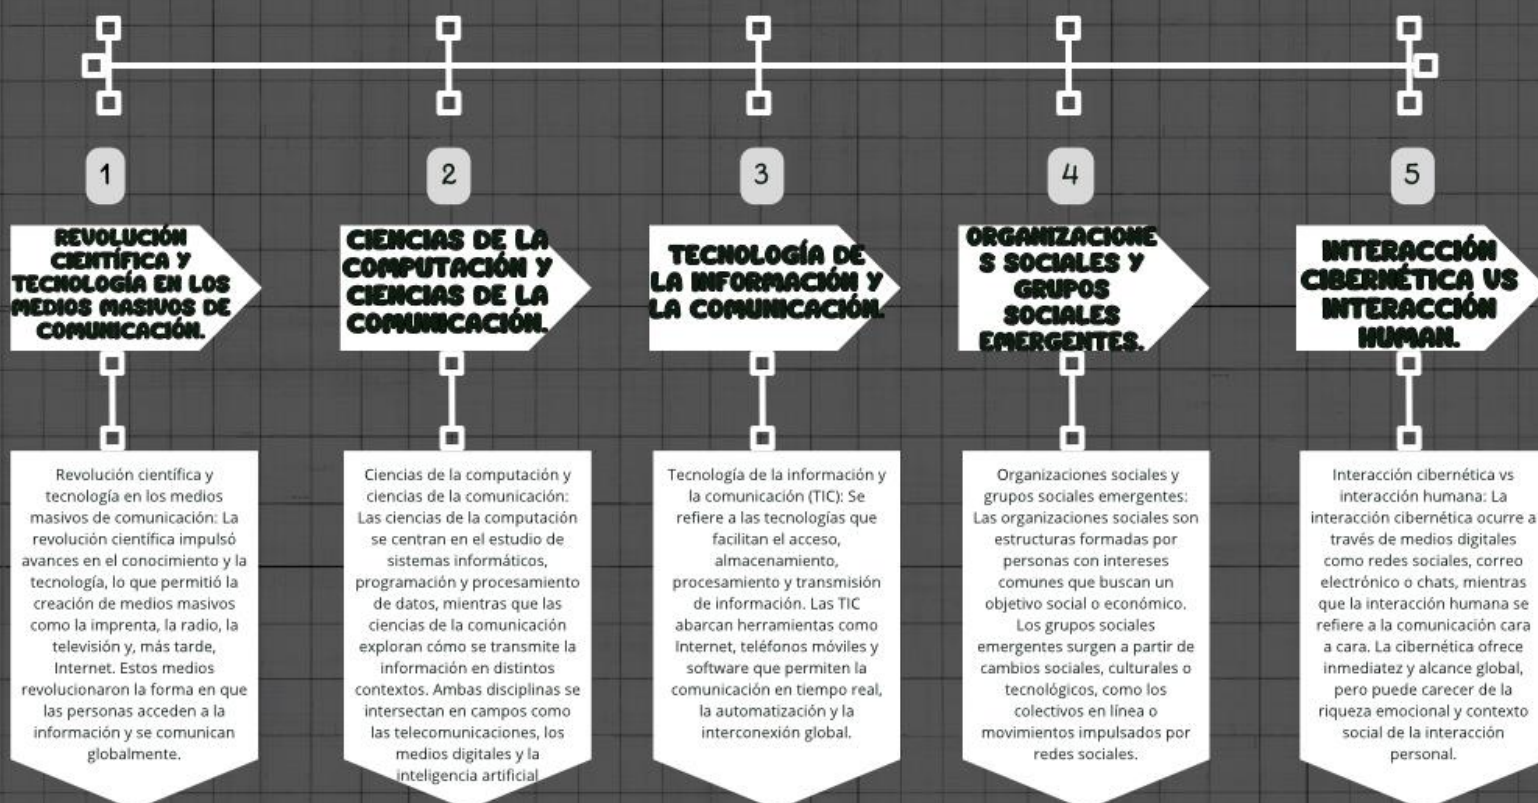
1

REVOLUCIÓN CIENTÍFICA Y TECNOLOGÍA EN LOS MEDIOS MASIVOS DE COMUNICACIÓN.

Revolución científica y tecnología en los medios masivos de comunicación: La revolución científica impulsó avances en el conocimiento y la tecnología, lo que permitió la creación de medios masivos como la imprenta, la radio, la televisión y, más tarde, Internet. Estos medios revolucionaron la forma en que las personas acceden a la información y se comunican globalmente.

2

CIENCIAS DE LA COMPUTACIÓN Y CIENCIAS DE LA COMUNICACIÓN.

Ciencias de la computación y ciencias de la comunicación: Las ciencias de la computación se centran en el estudio de sistemas informáticos, programación y procesamiento de datos, mientras que las ciencias de la comunicación exploran cómo se transmite la información en distintos contextos. Ambas disciplinas se intersectan en campos como las telecomunicaciones, los medios digitales y la inteligencia artificial

3

TECNOLOGÍA DE LA INFORMACIÓN Y LA COMUNICACIÓN.

Tecnología de la información y la comunicación (TIC): Se refiere a las tecnologías que facilitan el acceso, almacenamiento, procesamiento y transmisión de información. Las TIC abarcan herramientas como Internet, teléfonos móviles y software que permiten la comunicación en tiempo real, la automatización y la interconexión global.

4

ORGANIZACIONES SOCIALES Y GRUPOS SOCIALES EMERGENTES.

Organizaciones sociales y grupos sociales emergentes: Las organizaciones sociales son estructuras formadas por personas con intereses comunes que buscan un objetivo social o económico. Los grupos sociales emergentes surgen a partir de cambios sociales, culturales o tecnológicos, como los colectivos en línea o movimientos impulsados por redes sociales.

5

INTERACCIÓN CIBERNÉTICA VS INTERACCIÓN HUMAN.

Interacción cibernética vs interacción humana: La interacción cibernética ocurre a través de medios digitales como redes sociales, correo electrónico o chats, mientras que la interacción humana se refiere a la comunicación cara a cara. La cibernética ofrece inmediatez y alcance global, pero puede carecer de la riqueza emocional y contexto social de la interacción personal.